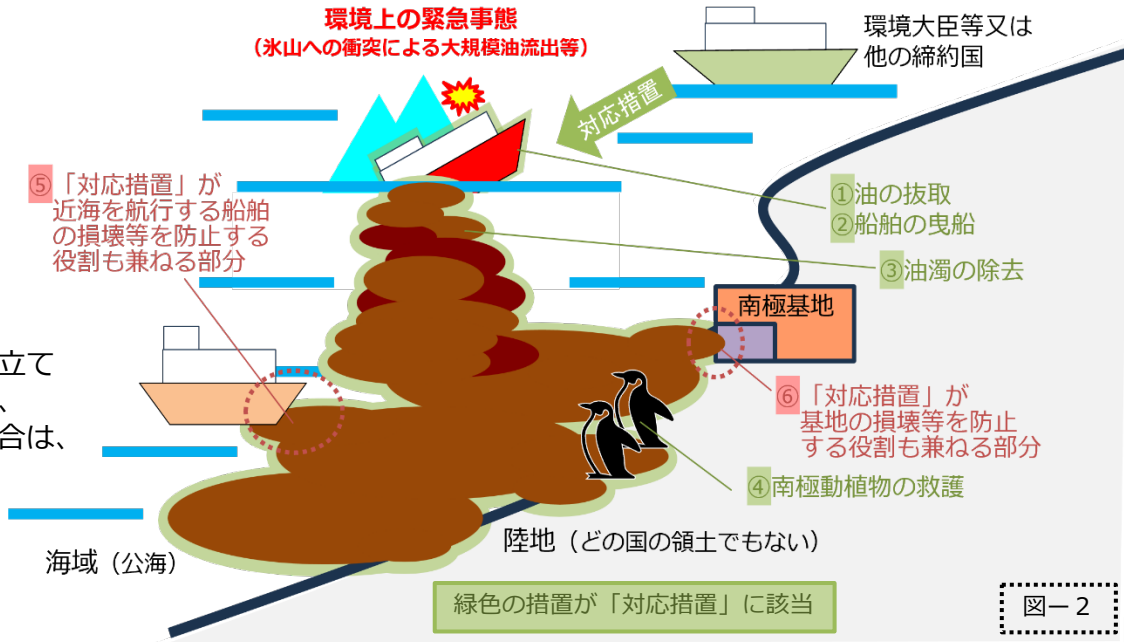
環境上の緊急事態
（氷山への衝突による大規模油流出等）

環境大臣等又は
他の締約国

対応措置

⑤「対応措置」が
近海を航行する船舶
の損壊等を防止する
役割も兼ねる部分

①油の抜取
②船舶の曳船

③油濁の除去

南極基地

立て
、
合は、

⑥「対応措置」が
基地の損壊等を防止
する役割も兼ねる部分

④南極動植物の救護

陸地（どの国の領土でもない）

海域（公海）

緑色の措置が「対応措置」に該当

図ー２